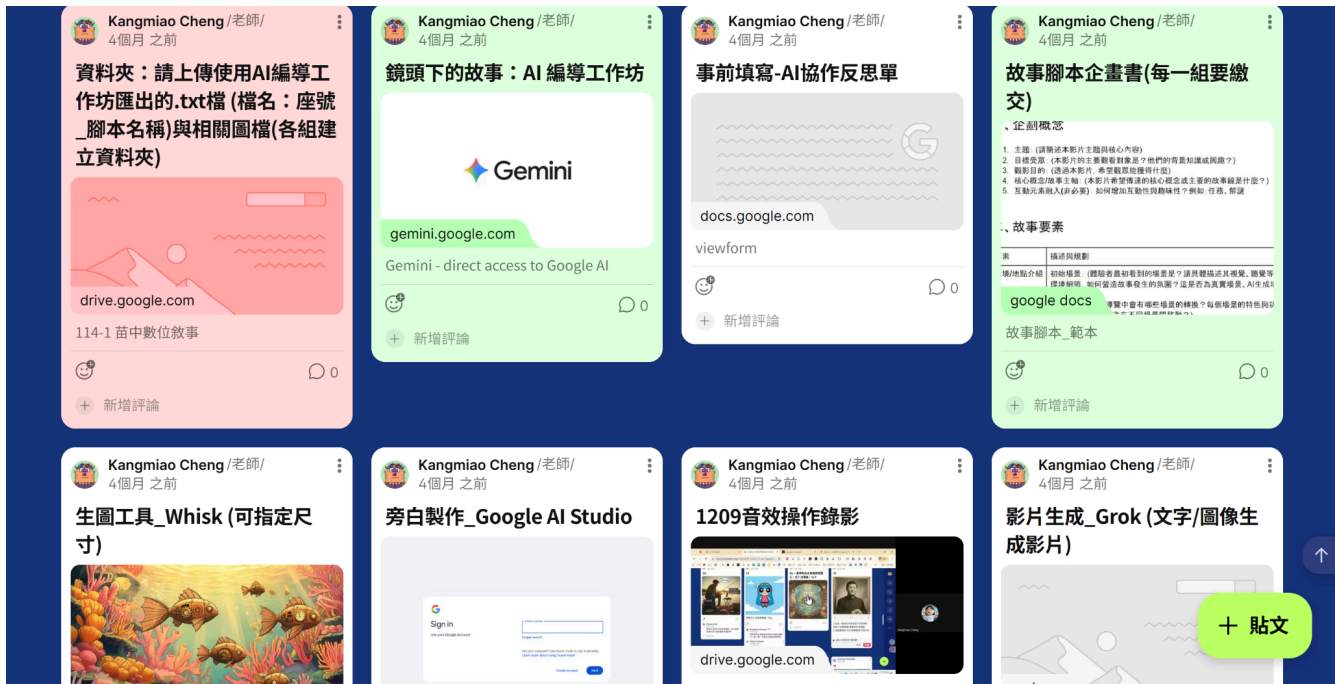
Kangmiao Cheng /老師/
4個月 之前

資料夾：請上傳使用AI編導工作坊匯出的.txt檔 (檔名：座號_腳本名稱)與相關圖檔(各組建立資料夾)

drive.google.com

114-1 苗中數位敘事

0

新增評論

Kangmiao Cheng /老師/
4個月 之前

鏡頭下的故事：AI 編導工作坊

Gemini

gemini.google.com

Gemini - direct access to Google AI

0

新增評論

Kangmiao Cheng /老師/
4個月 之前

事前填寫-AI協作反思單

docs.google.com

viewform

0

新增評論

Kangmiao Cheng /老師/
4個月 之前

故事腳本企畫書(每一組要繳交)

、企劃概念

1. 主題：(請簡述本影片主題與核心內容)
2. 目標受眾：(本影片的主要觀看對象是？他們的背景知識或興趣？)
3. 觀影目的：(透過本影片，希望觀眾能獲得什麼)
4. 核心概念/故事主軸：(本影片希望傳遞的核心概念或主要的故事線是什麼？)
5. 互動元素融入(非必要)：如何增加互動性與趣味性？例如：任務、解謎

、故事要素

| 素 | 描述與規劃 |
|---|---|
| 境/地點介紹 | 初始場景：(體驗者最初看到的場景是？請具體描述其視覺、聽覺等環境細節。如何營造故事發生的氛圍？這是否為真實場景，AI生成 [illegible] |

google docs

故事腳本_範本

0

新增評論

Kangmiao Cheng /老師/
4個月 之前

生圖工具_Whisk (可指定尺寸)

Kangmiao Cheng /老師/
4個月 之前

旁白製作_Google AI Studio

Google
Sign in
Use your Google Account

Kangmiao Cheng /老師/
4個月 之前

1209音效操作錄影

drive.google.com

Kangmiao Cheng /老師/
4個月 之前

影片生成_Grok (文字/圖像生成影片)

+ 貼文